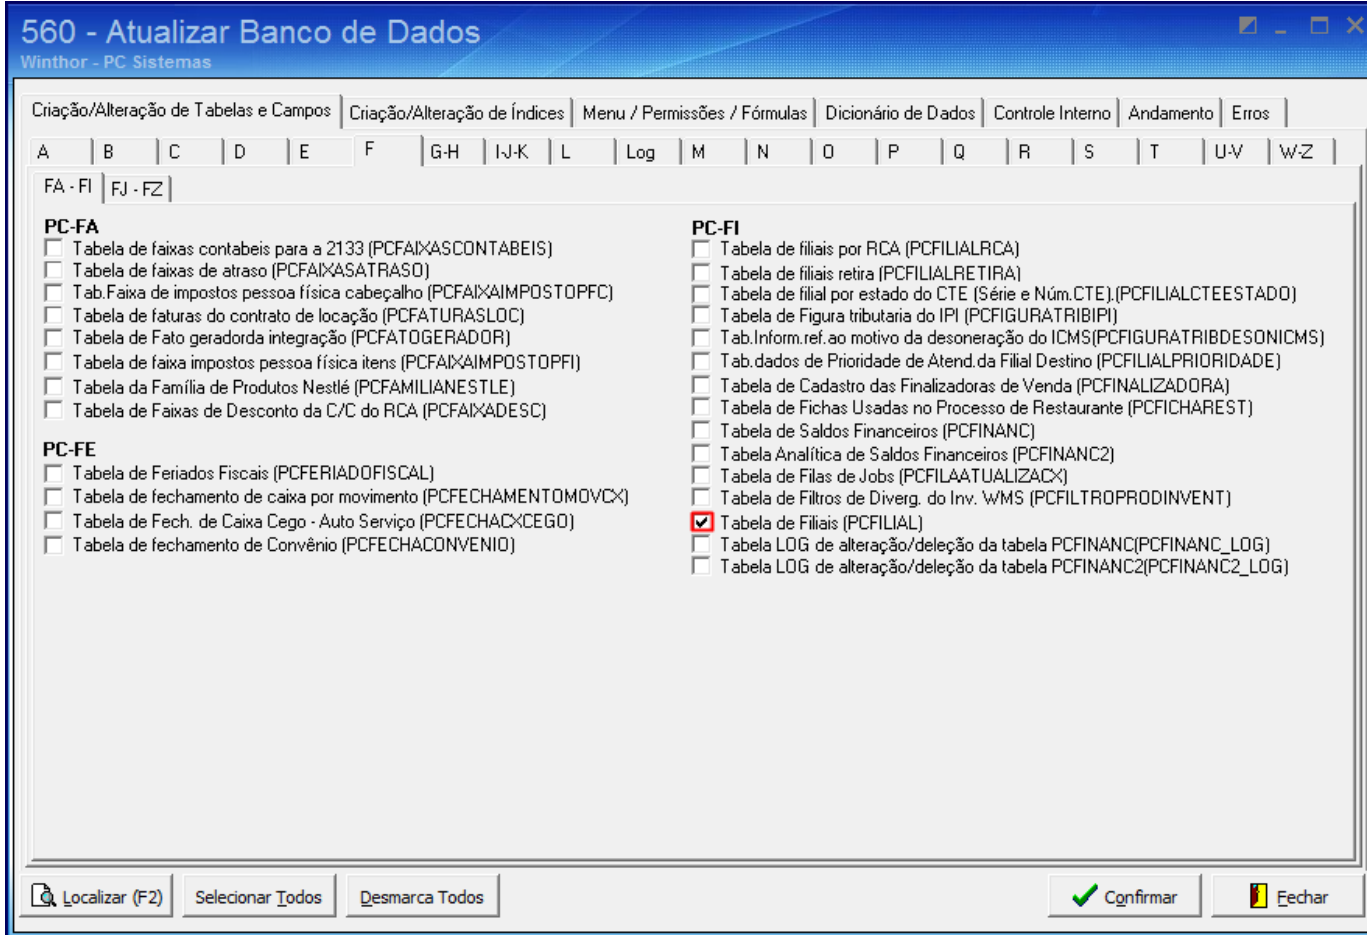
560 - Atualizar Banco de Dados
Winthor - PC Sistemas

Criação/Alteração de Tabelas e Campos | Criação/Alteração de Índices | Menu / Permissões / Fórmulas | Dicionário de Dados | Controle Interno | Andamento | Erros

A | B | C | D | E | F | G-H | I-J-K | L | Log | M | N | O | P | Q | R | S | T | U-V | W-Z

FA - FI | FJ - FZ

PC-FA
Tabela de faixas contabeis para a 2133 (PCFAIXASCONTABEIS)
Tabela de faixas de atraso (PCFAIXASATRASO)
Tab.Faixa de impostos pessoa física cabeçalho (PCFAIXAIMPOSTOPFC)
Tabela de faturas do contrato de locação (PCFATURASLOC)
Tabela de Fato geradorda integração (PCFATOGERADOR)
Tabela de faixa impostos pessoa física itens (PCFAIXAIMPOSTOPFI)
Tabela da Família de Produtos Nestlé (PCFAMILIANESTLE)
Tabela de Faixas de Desconto da C/C do RCA (PCFAIXADESC)

PC-FE
Tabela de Feriados Fiscais (PCFERIADOFISCAL)
Tabela de fechamento de caixa por movimento (PCFECHAMENTOMOVCX)
Tabela de Fech. de Caixa Cego - Auto Serviço (PCFECHACXCEGO)
Tabela de fechamento de Convênio (PCFECHACONVENIO)

PC-FI
Tabela de filiais por RCA (PCFILIALRCA)
Tabela de filiais retira (PCFILIALRETIRA)
Tabela de filial por estado do CTE (Série e Núm.CTE).(PCFILIALCTEESTADO)
Tabela de Figura tributaria do IPI (PCFIGURATRIBIPI)
Tab.Inform.ref.ao motivo da desoneração do ICMS(PCFIGURATRIBDESONICMS)
Tab.dados de Prioridade de Atend.da Filial Destino (PCFILIALPRIORIDADE)
Tabela de Cadastro das Finalizadoras de Venda (PCFINALIZADORA)
Tabela de Fichas Usadas no Processo de Restaurante (PCFICHAREST)
Tabela de Saldos Financeiros (PCFINANC)
Tabela Analítica de Saldos Financeiros (PCFINANC2)
Tabela de Filas de Jobs (PCFILAATUALIZACX)
Tabela de Filtros de Diverg. do Inv. WMS (PCFILTROPRODINVENT)
Tabela de Filiais (PCFILIAL)
Tabela LOG de alteração/deleção da tabela PCFINANC(PCFINANC_LOG)
Tabela LOG de alteração/deleção da tabela PCFINANC2(PCFINANC2_LOG)

Localizar (F2) | Selecionar Todos | Desmarca Todos | Confirmar | Fechar